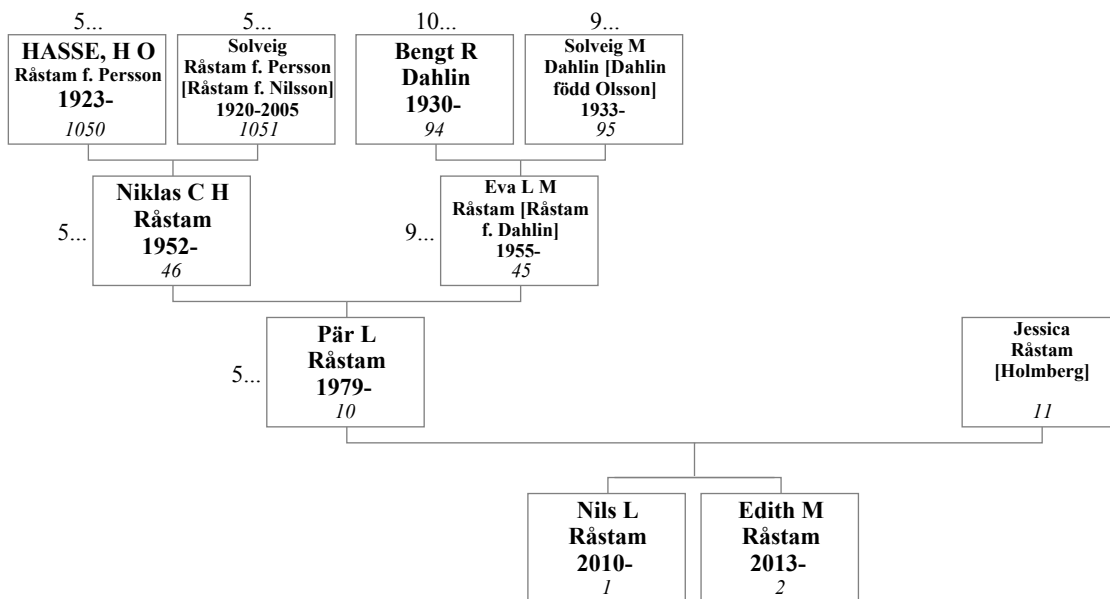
5...
HASSE, H O
Råstam f. Persson
1923-
1050

5...
Solveig
Råstam f. Persson
[Råstam f. Nilsson]
1920-2005
1051

10...
Bengt R
Dahlin
1930-
94

9...
Solveig M
Dahlin [Dahlin
född Olsson]
1933-
95

5...
Niklas C H
Råstam
1952-
46

9...
Eva L M
Råstam [Råstam
f. Dahlin]
1955-
45

5...
Pär L
Råstam
1979-
10

Jessica
Råstam
[Holmberg]
11

Nils L
Råstam
2010-
1

Edith M
Råstam
2013-
2